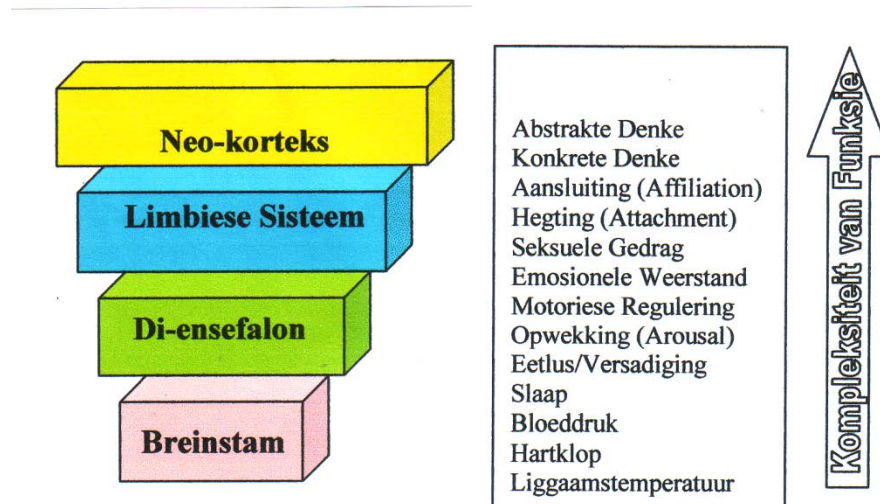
Neo-korteks
Limbiese Sisteem
Di-ensefalon
Breinstam

Abstrakte Denke
Konkrete Denke
Aansluiting (Affiliation)
Hegting (Attachment)
Seksuele Gedrag
Emosionele Weerstand
Motoriese Regulering
Opwekking (Arousal)
Eetlus/Versadiging
Slaap
Bloeddruk
Hartklop
Liggaamstemperatuur

Kompleksiteit van Funksie